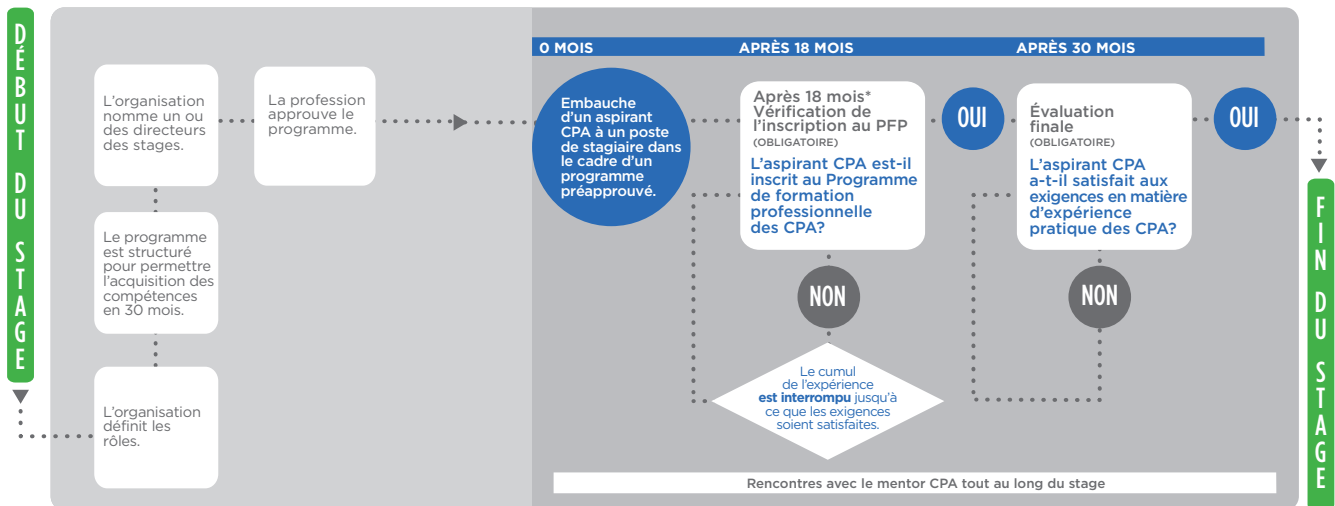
DÉBUT DU STAGE

L'organisation nomme un ou des directeurs des stages.

La profession approuve le programme.

Le programme est structuré pour permettre l'acquisition des compétences en 30 mois.

L'organisation définit les rôles.

0 MOIS

APRÈS 18 MOIS

APRÈS 30 MOIS

Embauche d'un aspirant CPA à un poste de stagiaire dans le cadre d'un programme préapprouvé.

Après 18 mois* Vérification de l'inscription au PFP (OBLIGATOIRE)

L'aspirant CPA est-il inscrit au Programme de formation professionnelle des CPA?

OUI

NON

Évaluation finale (OBLIGATOIRE)

L'aspirant CPA a-t-il satisfait aux exigences en matière d'expérience pratique des CPA?

OUI

NON

Le cumul de l'expérience est interrompu jusqu'à ce que les exigences soient satisfaites.

Rencontres avec le mentor CPA tout au long du stage

FIN DU STAGE